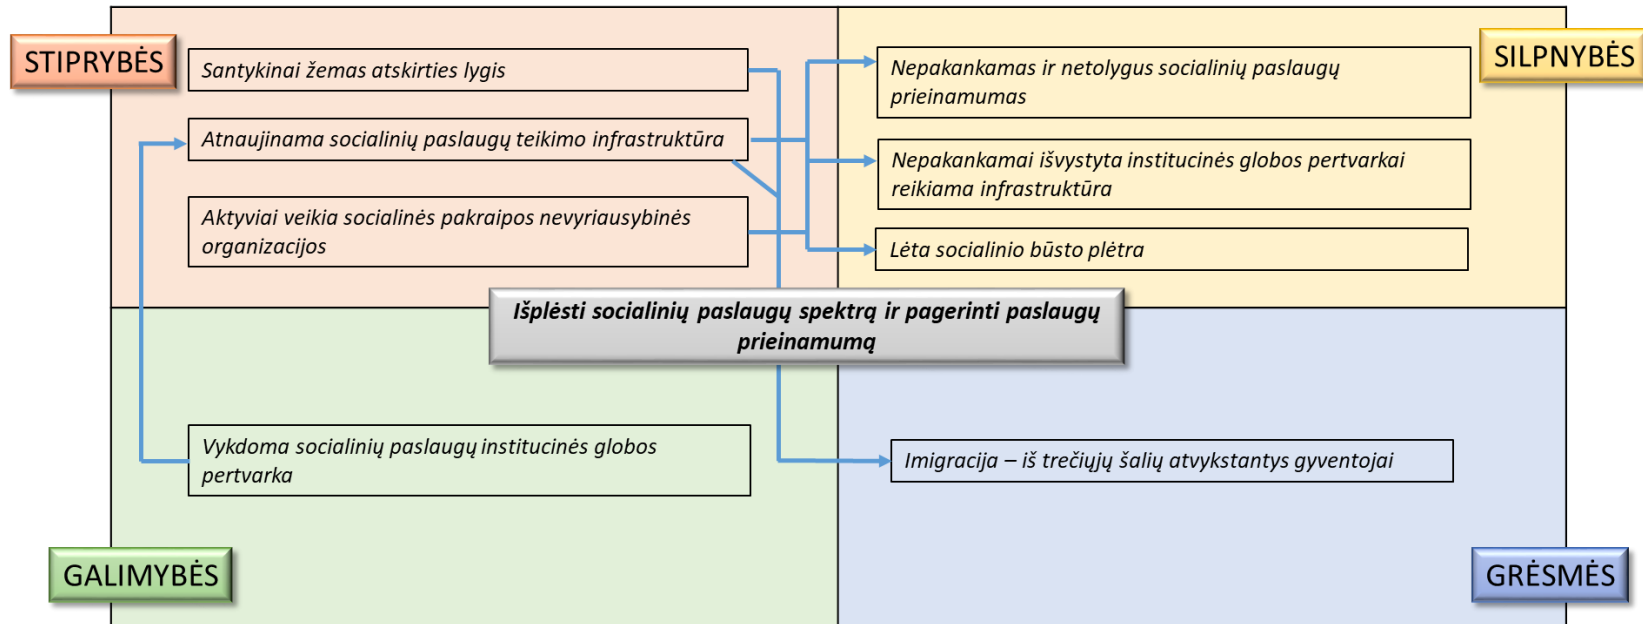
STIPRYBĖS

Santykinai žemas atskirties lygis

Atnaujinama socialinių paslaugų teikimo infrastruktūra

Aktyviai veikia socialinės pakraipos nevyriausybinės organizacijos

SILPNYBĖS

Nepakankamas ir netolygus socialinių paslaugų prieinamumas

Nepakankamai išvystyta institucinės globos pertvarkai reikiama infrastruktūra

Lėta socialinio būsto plėtra

Išplėsti socialinių paslaugų spektrą ir pagerinti paslaugų prieinamumą

Vykdoma socialinių paslaugų institucinės globos pertvarka

Imigracija – iš trečiųjų šalių atvykstantys gyventojai

GALIMYBĖS

GRĖSMĖS